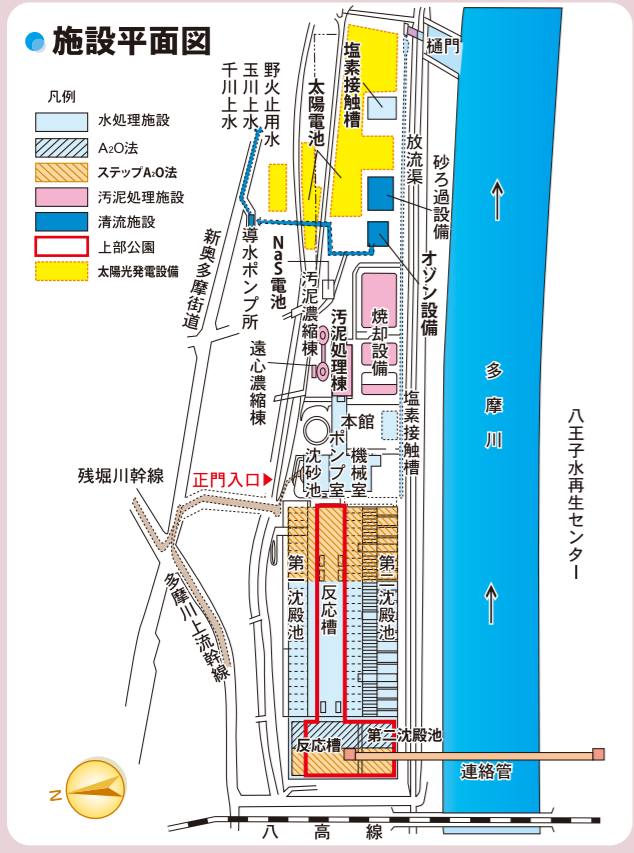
施設平面図

凡例
水処理施設
$A_2O$法
ステップ$A_2O$法
汚泥処理施設
清流施設
上部公園
太陽光発電設備

野火止用水
玉川上水
千川上水
塩素接触槽
太陽電池
樋門
放流渠
砂ろ過設備
オゾン設備
導水ポンプ所
NaS電池
新奥多摩街道
汚泥濃縮棟
焼却設備
汚泥処理棟
遠心濃縮棟
本館
塩素接触槽
機械室
ポンプ室
沈砂池
多摩川
八王子水再生センター
残堀川幹線
正門入口
第一沈殿池
反応槽
第二沈殿池
多摩川上流幹線
反応槽
第二沈殿池
連絡管
N
八高線